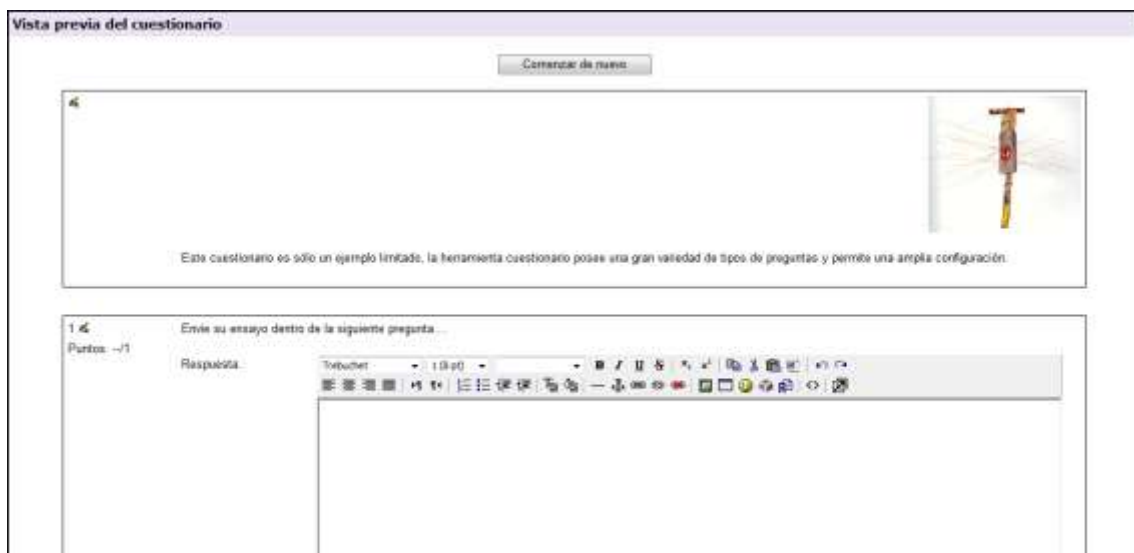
Vista previa del cuestionario

Comenzar de nuevo

Este cuestionario es sólo un ejemplo limitado, la herramienta cuestionario posee una gran variedad de tipos de preguntas y permite una amplia configuración.

1

Puntos: --/1

Envíe su ensayo dentro de la siguiente pregunta...

Respuesta:

Trebuchet

1 (8 pt)